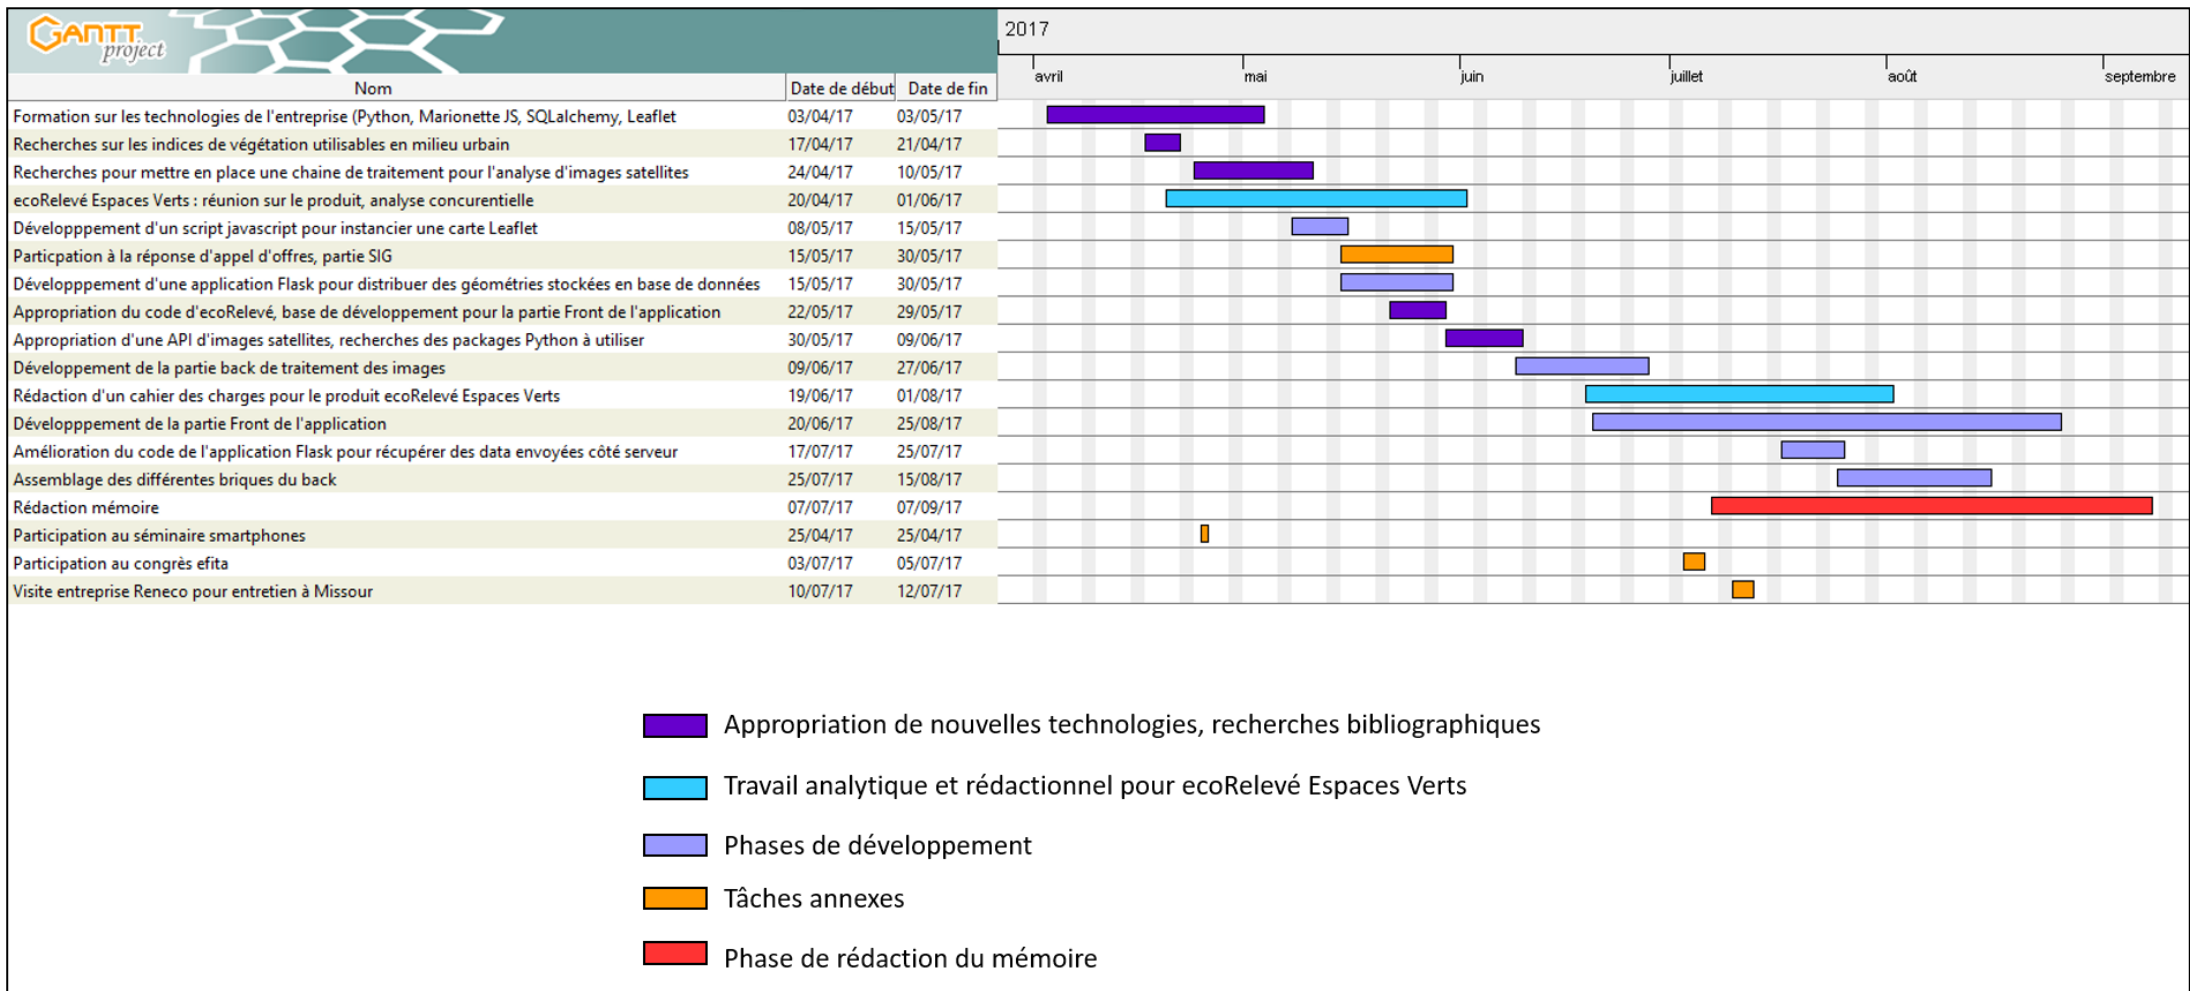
GANTT project

2017

avril mai juin juillet août septembre

| Nom | Date de début | Date de fin |
|---|---|---|
| Formation sur les technologies de l'entreprise (Python, Marionette JS, SQLalchemy, Leaflet | 03/04/17 | 03/05/17 |
| Recherches sur les indices de végétation utilisables en milieu urbain | 17/04/17 | 21/04/17 |
| Recherches pour mettre en place une chaine de traitement pour l'analyse d'images satellites | 24/04/17 | 10/05/17 |
| ecoRelevé Espaces Verts : réunion sur le produit, analyse concurentielle | 20/04/17 | 01/06/17 |
| Développpement d'un script javascript pour instancier une carte Leaflet | 08/05/17 | 15/05/17 |
| Particpation à la réponse d'appel d'offres, partie SIG | 15/05/17 | 30/05/17 |
| Développpement d'une application Flask pour distribuer des géométries stockées en base de données | 15/05/17 | 30/05/17 |
| Appropriation du code d'ecoRelevé, base de développement pour la partie Front de l'application | 22/05/17 | 29/05/17 |
| Appropriation d'une API d'images satellites, recherches des packages Python à utiliser | 30/05/17 | 09/06/17 |
| Développement de la partie back de traitement des images | 09/06/17 | 27/06/17 |
| Rédaction d'un cahier des charges pour le produit ecoRelevé Espaces Verts | 19/06/17 | 01/08/17 |
| Développpement de la partie Front de l'application | 20/06/17 | 25/08/17 |
| Amélioration du code de l'application Flask pour récupérer des data envoyées côté serveur | 17/07/17 | 25/07/17 |
| Assemblage des différentes briques du back | 25/07/17 | 15/08/17 |
| Rédaction mémoire | 07/07/17 | 07/09/17 |
| Participation au séminaire smartphones | 25/04/17 | 25/04/17 |
| Participation au congrès efita | 03/07/17 | 05/07/17 |
| Visite entreprise Reneco pour entretien à Missour | 10/07/17 | 12/07/17 |

Appropriation de nouvelles technologies, recherches bibliographiques

Travail analytique et rédactionnel pour ecoRelevé Espaces Verts

Phases de développement

Tâches annexes

Phase de rédaction du mémoire